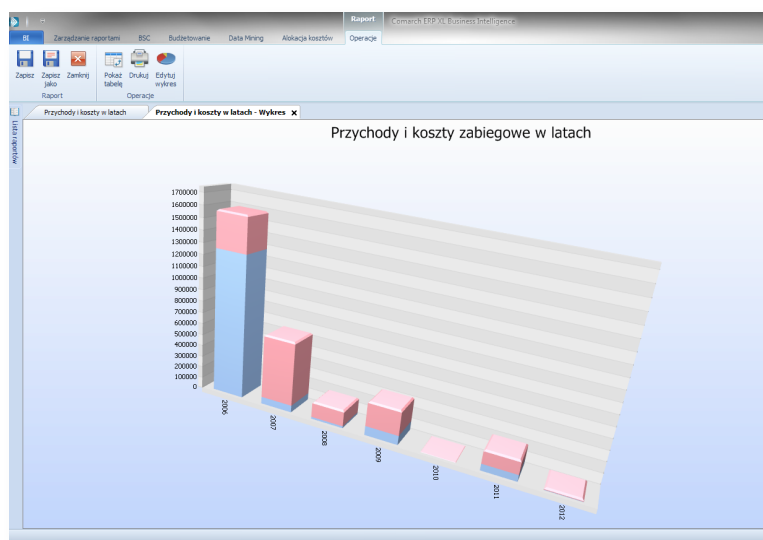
Raport Comarch ERP XL Business Intelligence

BI Zarządzanie raportami BSC Budżetowanie Data Mining Alokacja kosztów Operacje

Zapisz Zapisz jako Zamknij
Raport

Pokaż tabelę Drukuj Edytuj wykres
Operacje

Lista raportów

Przychody i koszty w latach Przychody i koszty w latach - Wykres

Przychody i koszty zabiegowe w latach

1700000
1600000
1500000
1400000
1300000
1200000
1100000
1000000
900000
800000
700000
600000
500000
400000
300000
200000
100000
0

2006
2007
2008
2009
2010
2011
2012